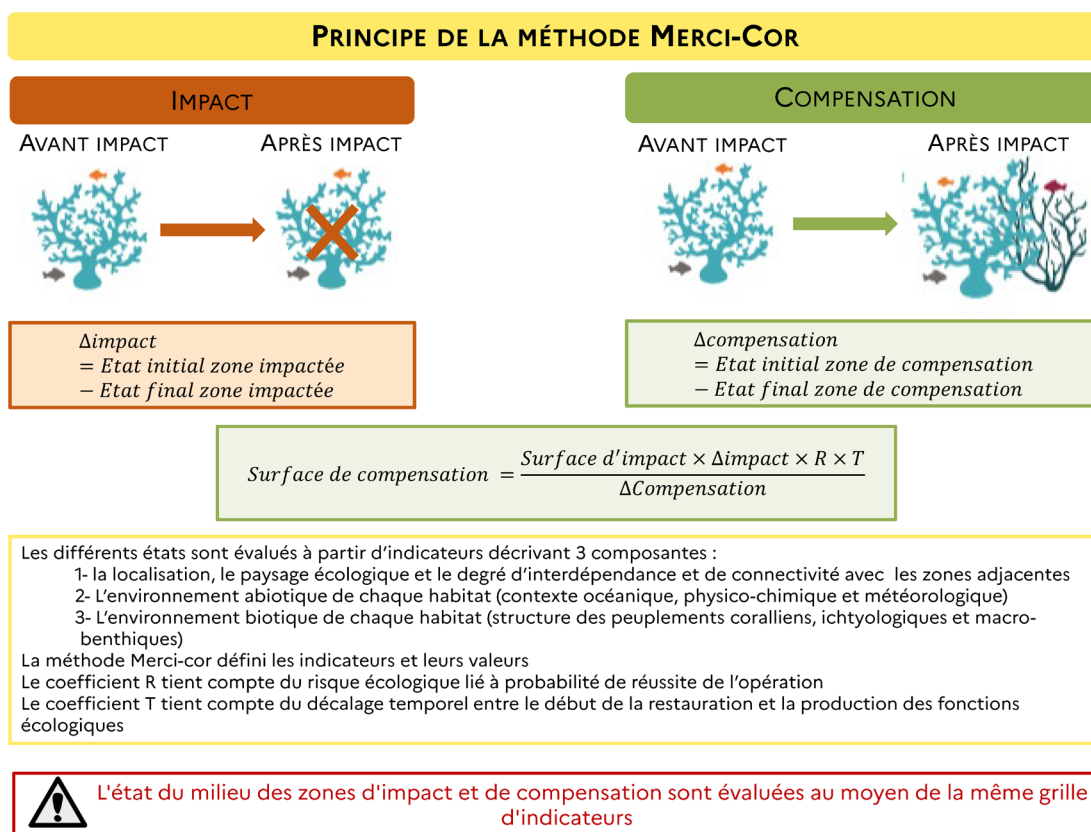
PRINCIPE DE LA MÉTHODE MERCI-COR

IMPACT

AVANT IMPACT

APRÈS IMPACT

COMPENSATION

AVANT IMPACT

APRÈS IMPACT

$\Delta impact$
$= Etat\ initial\ zone\ impactée$
$- Etat\ final\ zone\ impactée$

$\Delta compensation$
$= Etat\ initial\ zone\ de\ compensation$
$- Etat\ final\ zone\ de\ compensation$

$Surface\ de\ compensation = \frac{Surface\ d'impact \times \Delta impact \times R \times T}{\Delta Compensation}$

Les différents états sont évalués à partir d'indicateurs décrivant 3 composantes :
1- la localisation, le paysage écologique et le degré d'interdépendance et de connectivité avec les zones adjacentes
2- L'environnement abiotique de chaque habitat (contexte océanique, physico-chimique et météorologique)
3- L'environnement biotique de chaque habitat (structure des peuplements coralliens, ichtyologiques et macrobenthiques)
La méthode Merci-cor défini les indicateurs et leurs valeurs
Le coefficient R tient compte du risque écologique lié à probabilité de réussite de l'opération
Le coefficient T tient compte du décalage temporel entre le début de la restauration et la production des fonctions écologiques

L'état du milieu des zones d'impact et de compensation sont évaluées au moyen de la même grille d'indicateurs